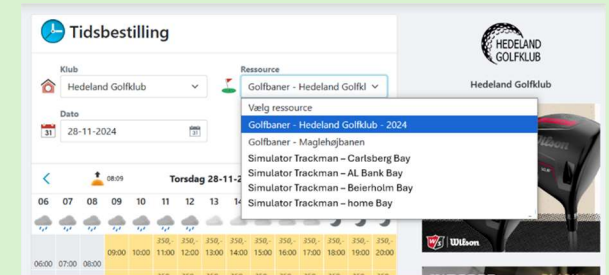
Tidsbestilling

Klub
Hedeland Golfklub

Ressource
Golfbaner - Hedeland Golfkl

Vælg ressource
Golfbaner - Hedeland Golfklub - 2024
Golfbaner - Maglehøjbanen
Simulator Trackman – Carlsberg Bay
Simulator Trackman – AL Bank Bay
Simulator Trackman – Beierholm Bay
Simulator Trackman – home Bay

Dato
28-11-2024

08:09 Torsdag 28-11-2

06 07 08 09 10 11 12 13 14

350,- 350,- 350,- 350,- 350,- 350,- 350,- 350,- 350,- 350,- 350,-
09:00 10:00 11:00 12:00 13:00 14:00 15:00 16:00 17:00 18:00 19:00 20:00
06:00 07:00 08:00

HEDELAND GOLFKLUB
Hedeland Golfklub

Wilson